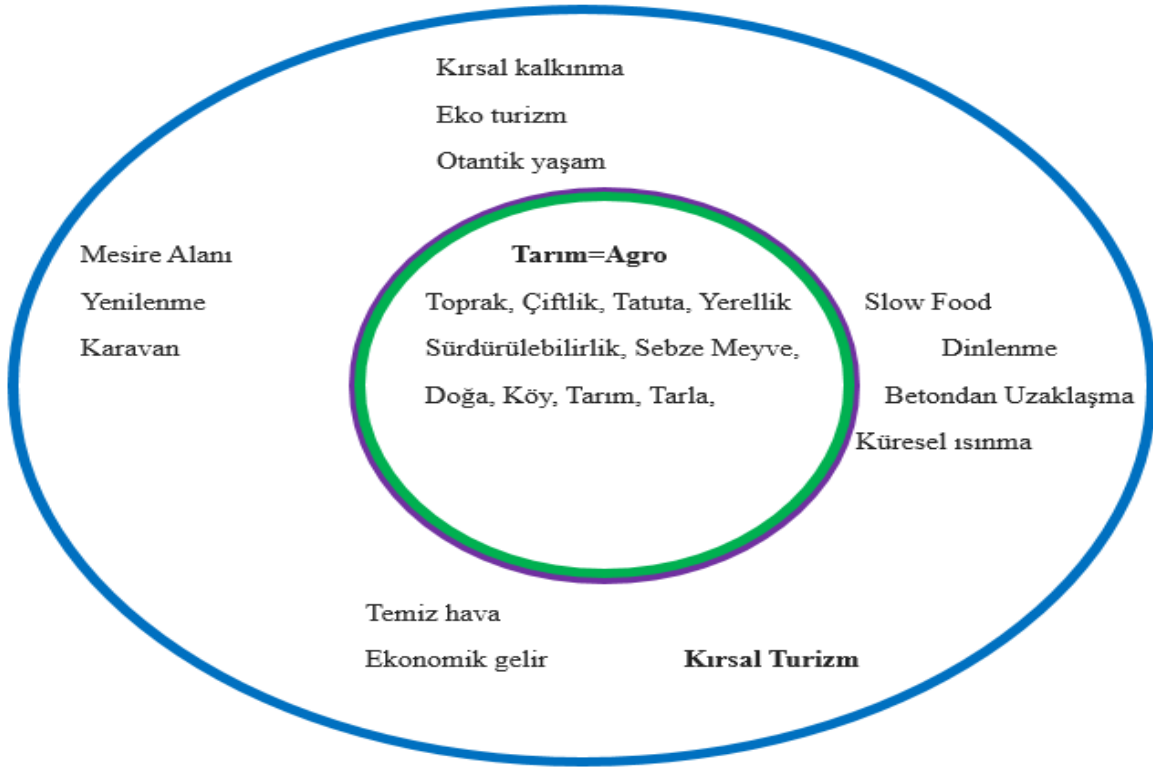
Kırsal kalkınma

Eko turizm

Otantik yaşam

Mesire Alanı

Yenilenme

Karavan

Tarım=Agro

Toprak, Çiftlik, Tatuta, Yerellik

Sürdürülebilirlik, Sebze Meyve,

Doğa, Köy, Tarım, Tarla,

Slow Food

Dinlenme

Betondan Uzaklaşma

Küresel ısınma

Temiz hava

Ekonomik gelir

Kırsal Turizm